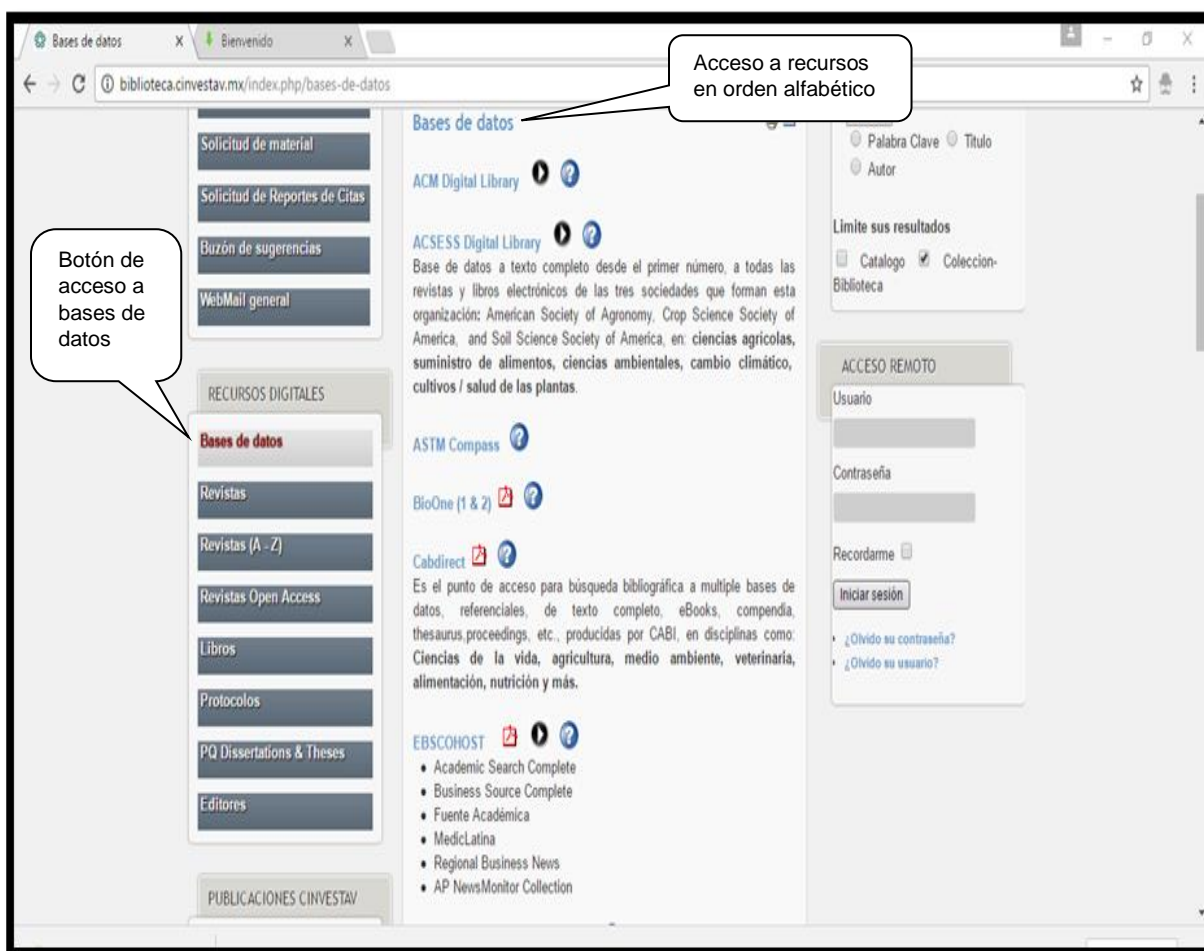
Bases de datos X
Bienvenido X
biblioteca.cinvestav.mx/index.php/bases-de-datos

Acceso a recursos en orden alfabético

Solicitud de material
Solicitud de Reportes de Citas
Buzón de sugerencias
WebMail general

Botón de acceso a bases de datos

RECURSOS DIGITALES
Bases de datos
Revistas
Revistas (A - Z)
Revistas Open Access
Libros
Protocolos
PQ Dissertations & Theses
Editores

PUBLICACIONES CINVESTAV

Bases de datos

ACM Digital Library

ACSESS Digital Library
Base de datos a texto completo desde el primer número, a todas las revistas y libros electrónicos de las tres sociedades que forman esta organización: American Society of Agronomy, Crop Science Society of America, and Soil Science Society of America, en: **ciencias agrícolas, suministro de alimentos, ciencias ambientales, cambio climático, cultivos / salud de las plantas**.

ASTM Compass

BioOne (1 & 2)

Cabdirect
Es el punto de acceso para búsqueda bibliográfica a multiple bases de datos, referenciales, de texto completo, eBooks, compendia, thesaurus.proceedings, etc., producidas por CABI, en disciplinas como: **Ciencias de la vida, agricultura, medio ambiente, veterinaria, alimentación, nutrición y más.**

EBSCOHOST
• Academic Search Complete
• Business Source Complete
• Fuente Académica
• MedicLatina
• Regional Business News
• AP NewsMonitor Collection

Palabra Clave Titulo
Autor

Limite sus resultados
Catalogo Coleccion-Biblioteca

ACCESO REMOTO
Usuario
Contraseña
Recordarme
Iniciar sesión
• ¿Olvido su contraseña?
• ¿Olvido su usuario?